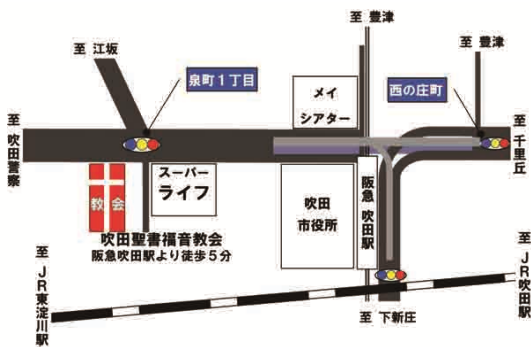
至 豊津

至 江坂

至 豊津

泉町１丁目

メイ シアター

西の庄町

至 吹田警察

至 千里丘

スーパー ライフ

教会

阪急 吹田駅

吹田 市役所

吹田聖書福音教会
阪急吹田駅より徒歩５分

至 JR東淀川駅

至 JR吹田駅

至 下新庄